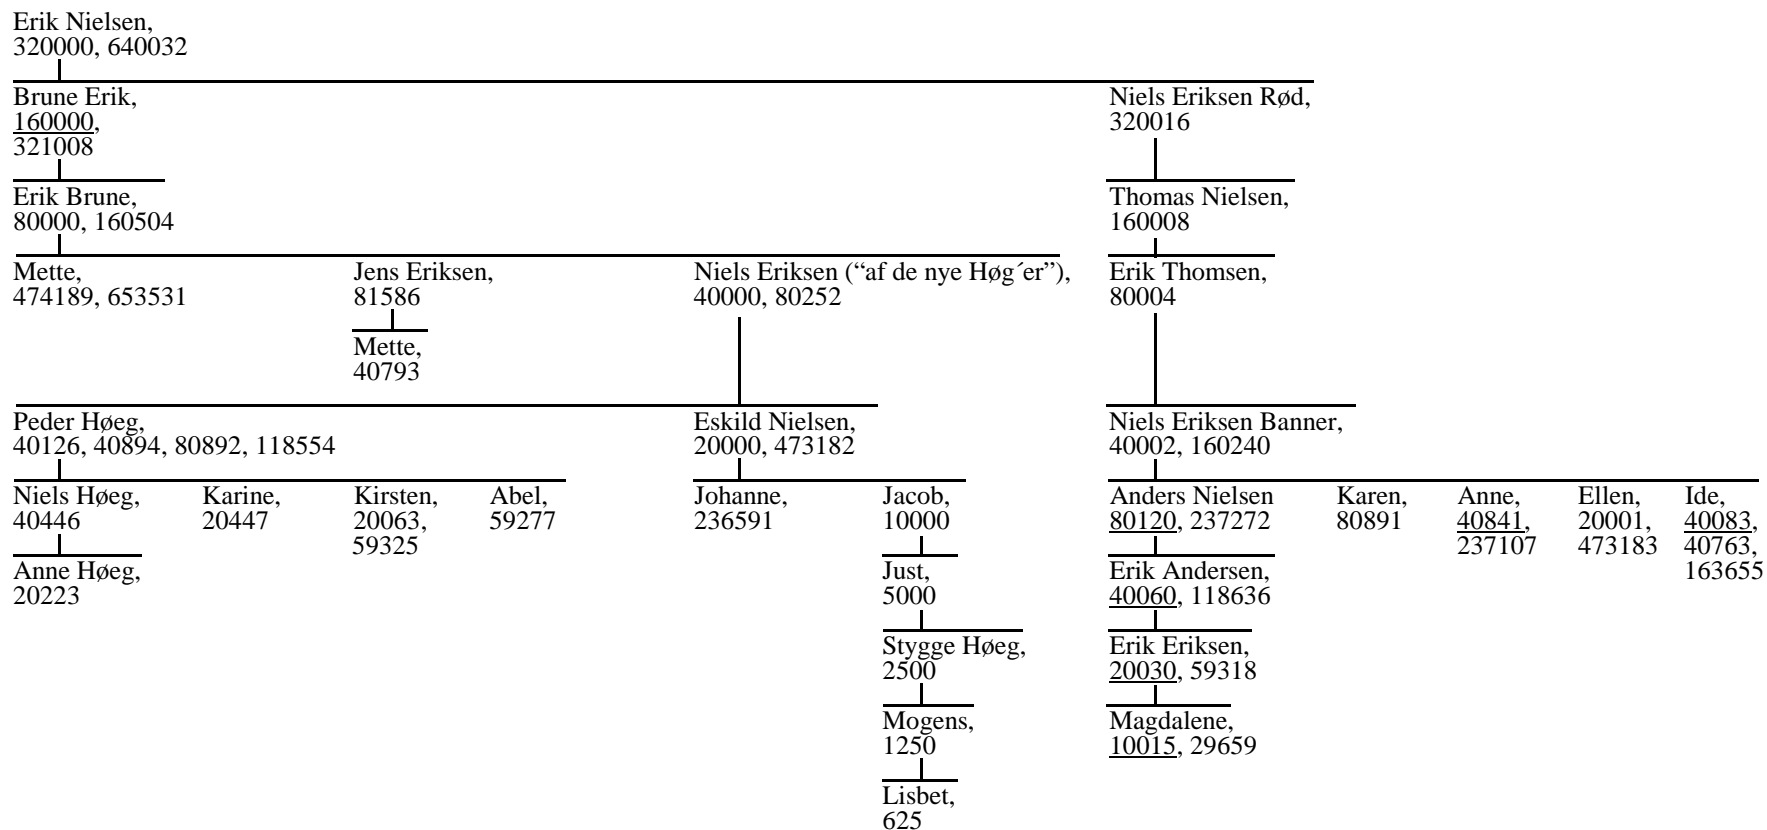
Erik Nielsen,
320000, 640032

Brune Erik,
160000,
321008

Niels Eriksen Rød,
320016

Erik Brune,
80000, 160504

Thomas Nielsen,
160008

Mette,
474189, 653531

Jens Eriksen,
81586

Niels Eriksen ("af de nye Høg´er"),
40000, 80252

Erik Thomsen,
80004

Mette,
40793

Peder Høeg,
40126, 40894, 80892, 118554

Eskild Nielsen,
20000, 473182

Niels Eriksen Banner,
40002, 160240

Niels Høeg,
40446

Karine,
20447

Kirsten,
20063,
59325

Abel,
59277

Johanne,
236591

Jacob,
10000

Anders Nielsen
80120, 237272

Karen,
80891

Anne,
40841,
237107

Ellen,
20001,
473183

Ide,
40083,
40763,
163655

Anne Høeg,
20223

Just,
5000

Erik Andersen,
40060, 118636

Stygge Høeg,
2500

Erik Eriksen,
20030, 59318

Mogens,
1250

Magdalene,
10015, 29659

Lisbet,
625